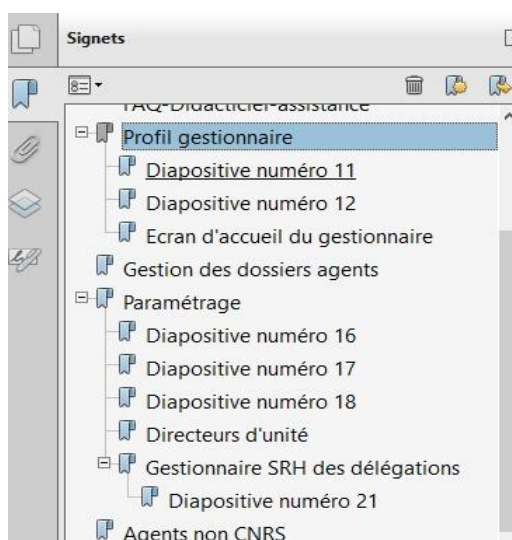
Signets

FAQ-Didacticiel-assistance

Profil gestionnaire

Diapositive numéro 11

Diapositive numéro 12

Ecran d'accueil du gestionnaire

Gestion des dossiers agents

Paramétrage

Diapositive numéro 16

Diapositive numéro 17

Diapositive numéro 18

Directeurs d'unité

Gestionnaire SRH des délégations

Diapositive numéro 21

Agents non CNRS